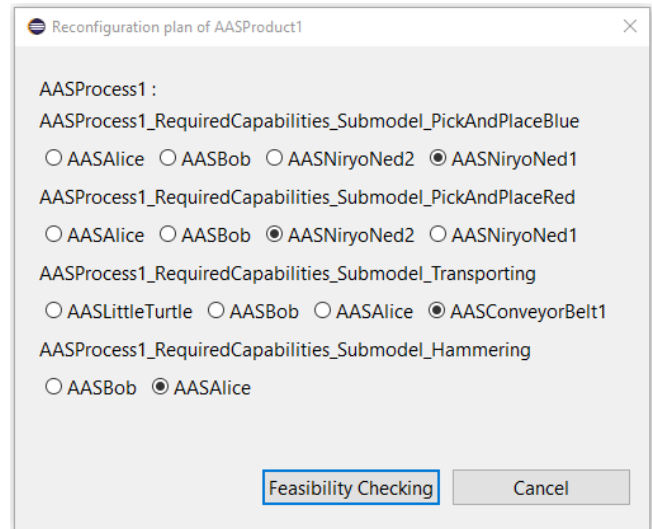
Reconfiguration plan of AASProduct1

AASProcess1 :

AASProcess1_RequiredCapabilities_Submodel_PickAndPlaceBlue

AASAlice AASBob AASNiryoNed2 AASNiryoNed1

AASProcess1_RequiredCapabilities_Submodel_PickAndPlaceRed

AASAlice AASBob AASNiryoNed2 AASNiryoNed1

AASProcess1_RequiredCapabilities_Submodel_Transporting

AASLittleTurtle AASBob AASAlice AASConveyorBelt1

AASProcess1_RequiredCapabilities_Submodel_Hammering

AASBob AASAlice

Feasibility Checking Cancel